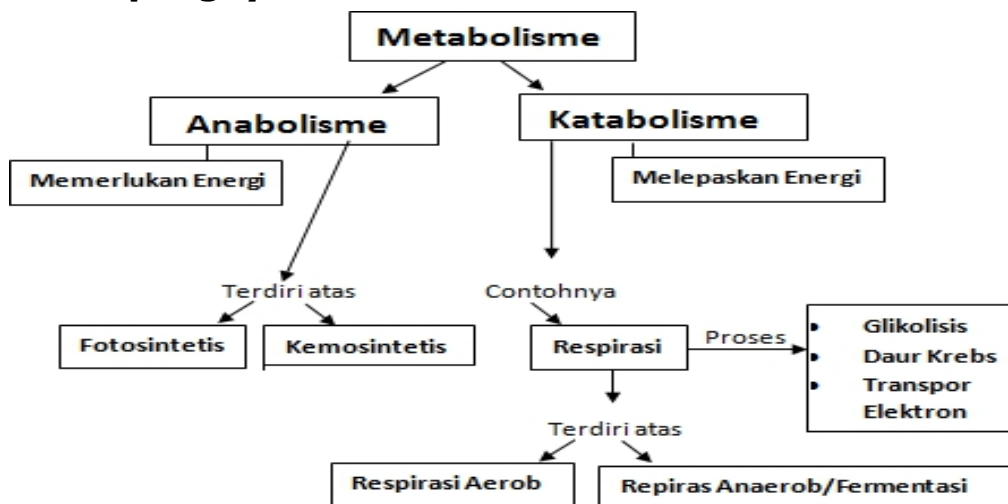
Metabolisme

Anabolisme

Katabolisme

Memerlukan Energi

Melepaskan Energi

Terdiri atas

Contohnya

Fotosintetis

Kemosintetis

Respirasi

Proses

- Glikolisis
- Daur Krebs
- Transpor Elektron

Terdiri atas

Respirasi Aerob

Repiras Anaerob/Fermentasi